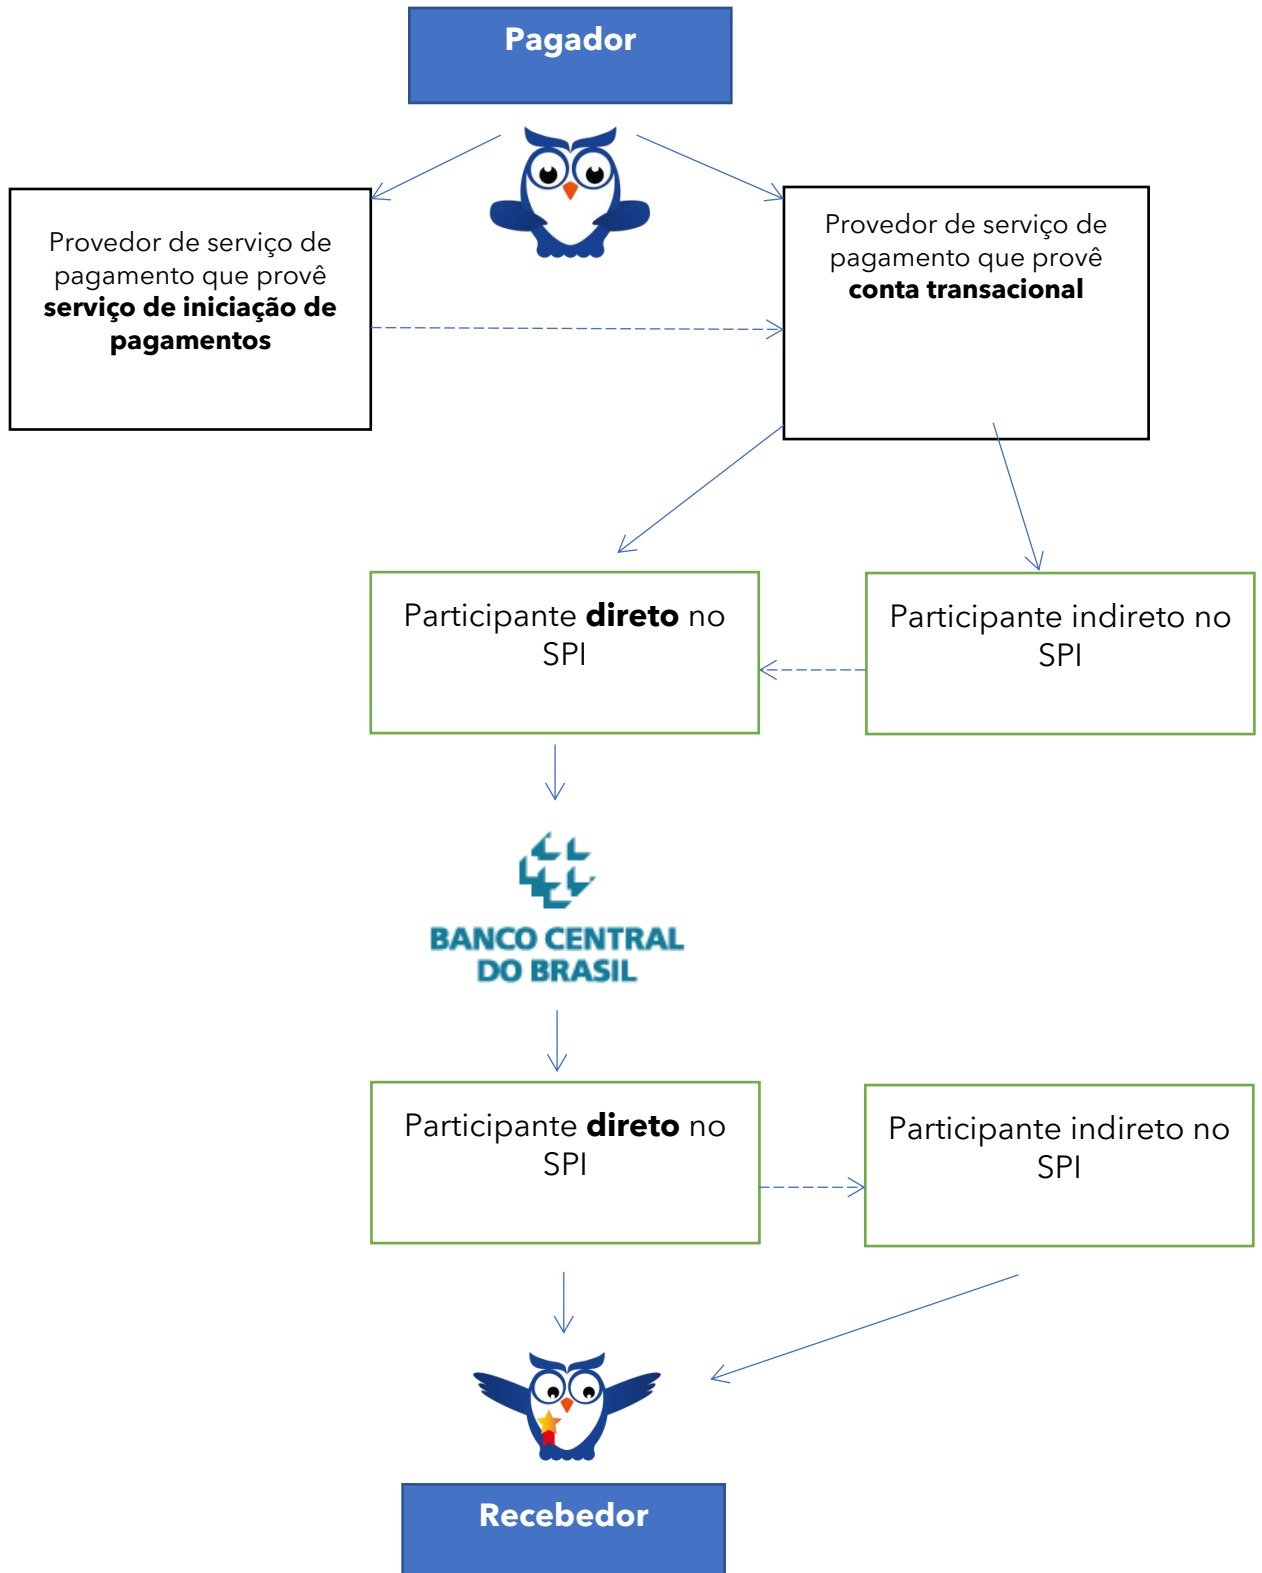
Pagador

Provedor de serviço de pagamento que provê **serviço de iniciação de pagamentos**

Provedor de serviço de pagamento que provê **conta transacional**

Participante **direto** no SPI

Participante indireto no SPI

BANCO CENTRAL DO BRASIL

Participante **direto** no SPI

Participante indireto no SPI

Recebedor